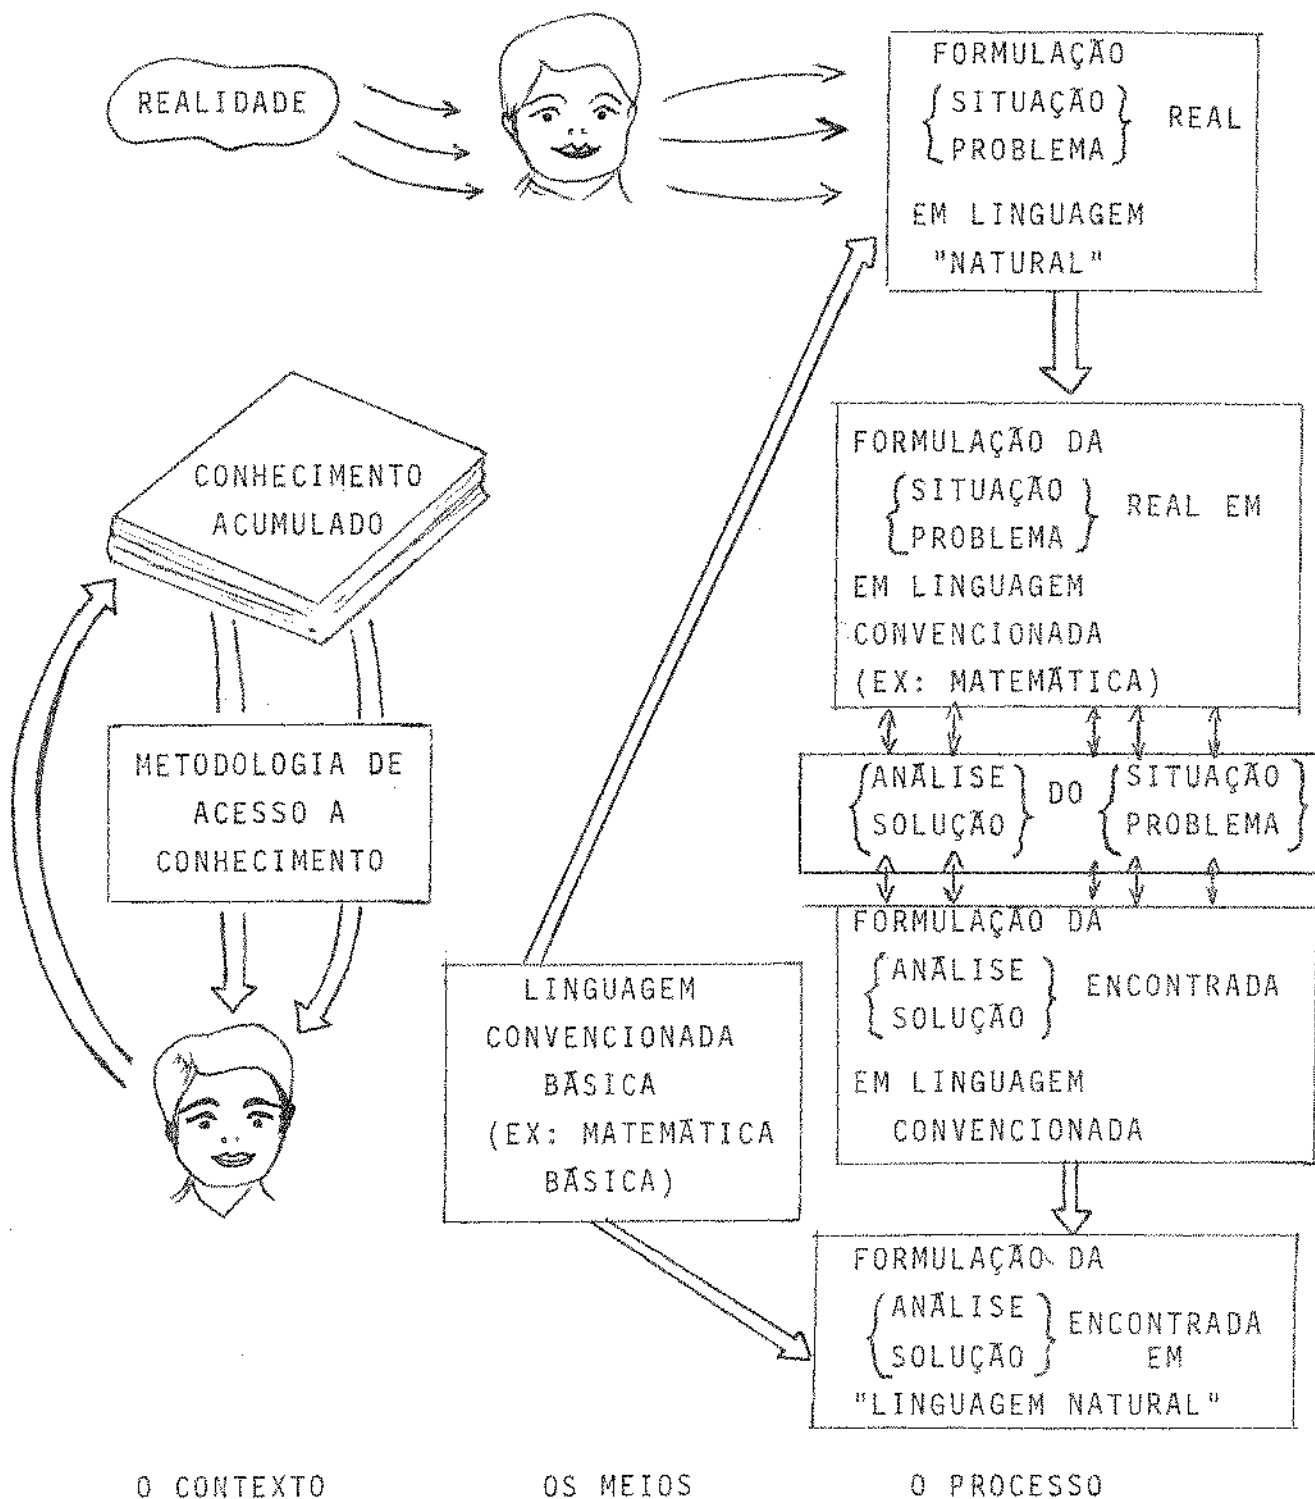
REALIDADE

FORMULAÇÃO
{SITUAÇÃO / PROBLEMA} REAL
EM LINGUAGEM "NATURAL"

CONHECIMENTO ACUMULADO

METODOLOGIA DE ACESSO A CONHECIMENTO

FORMULAÇÃO DA
{SITUAÇÃO / PROBLEMA} REAL EM
EM LINGUAGEM CONVENCIONADA (EX: MATEMÃTICA)

{ANÃLISE / SOLUÇÃO} DO {SITUAÇÃO / PROBLEMA}

FORMULAÇÃO DA
{ANÃLISE / SOLUÇÃO} ENCONTRADA
EM LINGUAGEM CONVENCIONADA

LINGUAGEM CONVENCIONADA BÃSICA (EX: MATEMÃTICA BÃSICA)

FORMULAÇÃO DA
{ANÃLISE / SOLUÇÃO} ENCONTRADA EM
"LINGUAGEM NATURAL"

O CONTEXTO

OS MEIOS

O PROCESSO